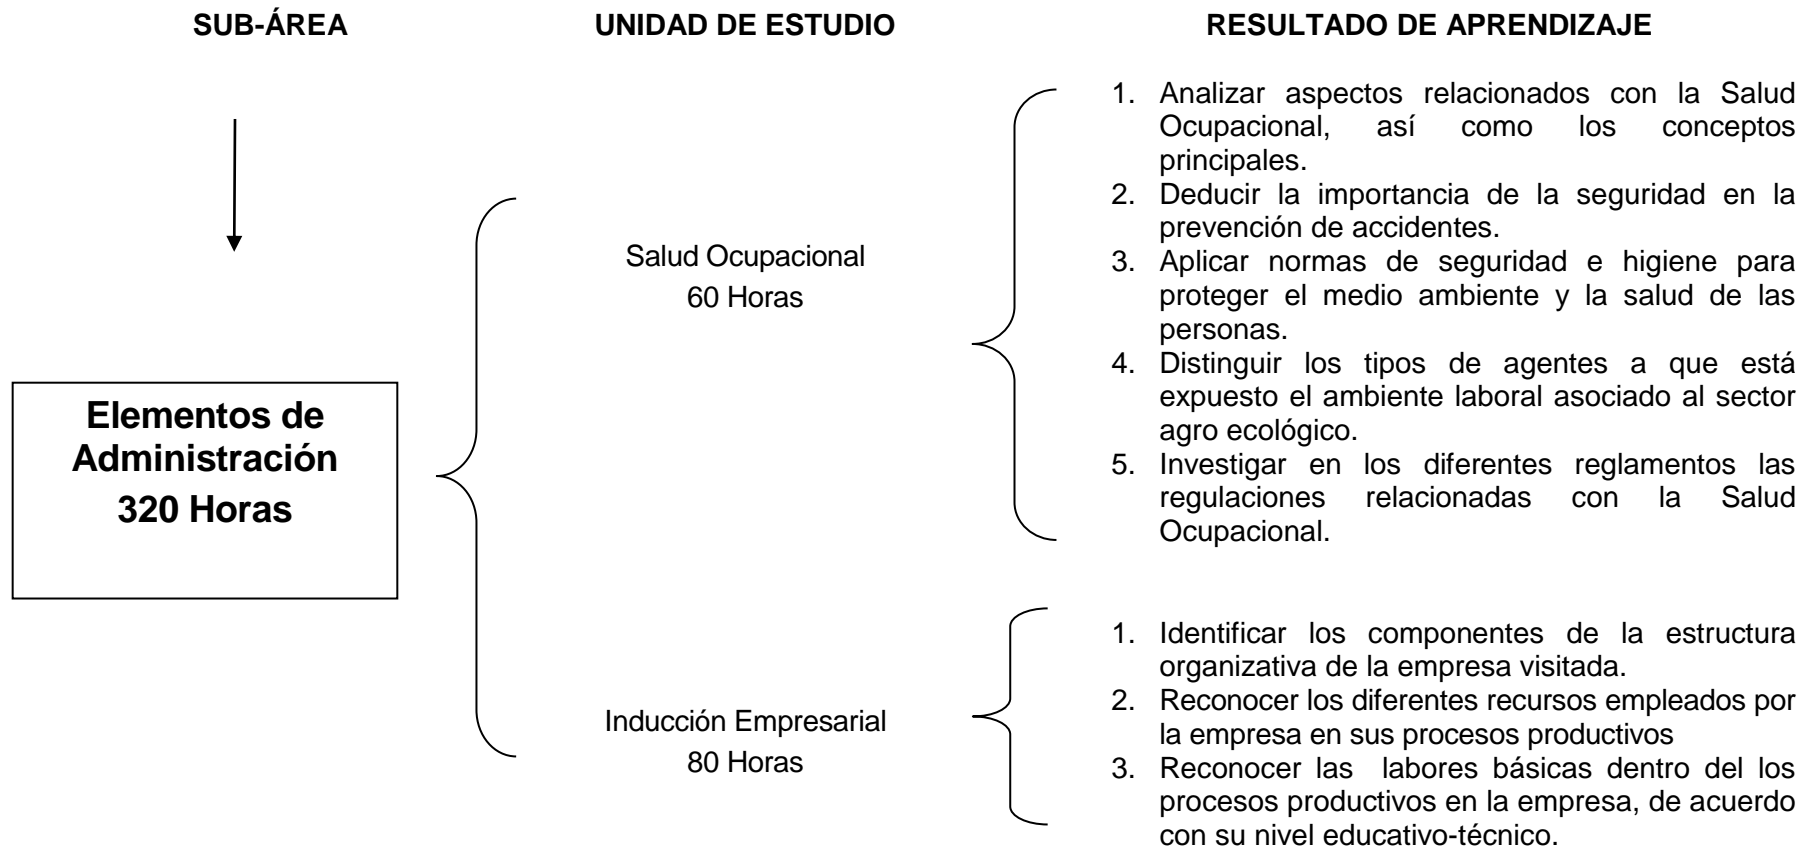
SUB-ÁREA

UNIDAD DE ESTUDIO

RESULTADO DE APRENDIZAJE

Elementos de Administración
320 Horas

Salud Ocupacional
60 Horas

1. Analizar aspectos relacionados con la Salud Ocupacional, así como los conceptos principales.
2. Deducir la importancia de la seguridad en la prevención de accidentes.
3. Aplicar normas de seguridad e higiene para proteger el medio ambiente y la salud de las personas.
4. Distinguir los tipos de agentes a que está expuesto el ambiente laboral asociado al sector agro ecológico.
5. Investigar en los diferentes reglamentos las regulaciones relacionadas con la Salud Ocupacional.

Inducción Empresarial
80 Horas

1. Identificar los componentes de la estructura organizativa de la empresa visitada.
2. Reconocer los diferentes recursos empleados por la empresa en sus procesos productivos
3. Reconocer las labores básicas dentro del los procesos productivos en la empresa, de acuerdo con su nivel educativo-técnico.